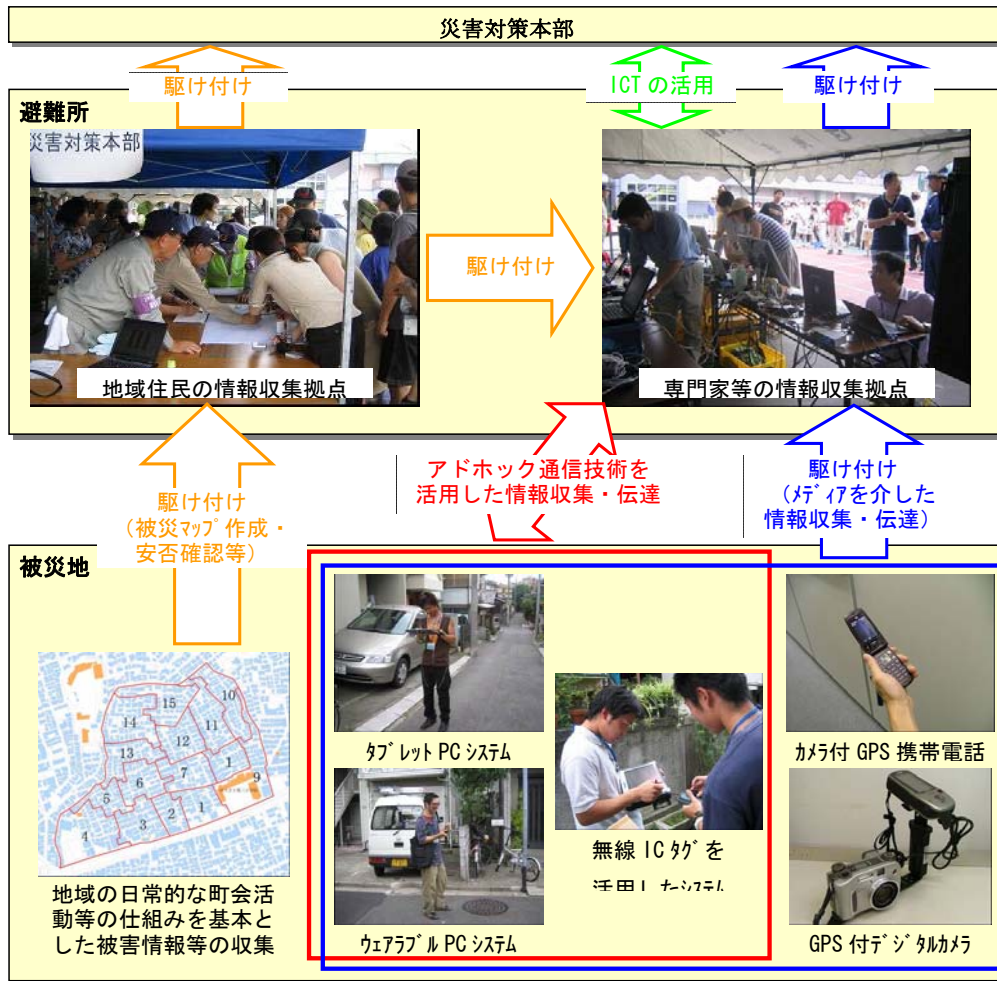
災害対策本部

駆け付け

ICT の活用

駆け付け

避難所

災害対策本部

駆け付け

地域住民の情報収集拠点

専門家等の情報収集拠点

アドホック通信技術を活用した情報収集・伝達

駆け付け（メディアを介した情報収集・伝達）

駆け付け（被災マップ作成・安否確認等）

被災地

15 10 14 11 12 13 1 6 7 9 5 2 1 3 4

地域の日常的な町会活動等の仕組みを基本とした被害情報等の収集

タブレット PC システム

無線 IC タグを活用したシステム

ウェアラブル PC システム

カメラ付 GPS 携帯電話

GPS 付デジタルカメラ